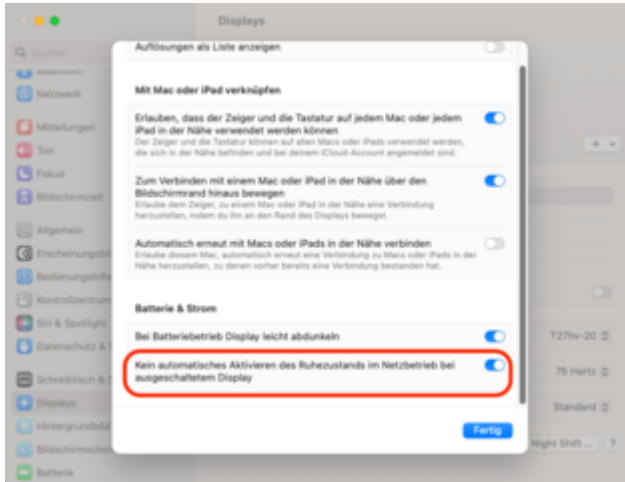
Displays

Suchen

Bluetooth

Netzwerk

Mitteilungen

Ton

Fokus

Bildschirmzeit

Allgemein

Erscheinungsbild

Bedienungshilfe

Kontrollzentrum

Siri & Spotlight

Datenschutz & S

Schreibtisch & D

Displays

Hintergrundbild

Bildschirmschon

Batterie

Auflösungen als Liste anzeigen

Mit Mac oder iPad verknüpfen

Erlauben, dass der Zeiger und die Tastatur auf jedem Mac oder jedem iPad in der Nähe verwendet werden können

Der Zeiger und die Tastatur können auf allen Macs oder iPads verwendet werden, die sich in der Nähe befinden und bei deinem iCloud-Account angemeldet sind.

Zum Verbinden mit einem Mac oder iPad in der Nähe über den Bildschirmrand hinaus bewegen

Erlaube dem Zeiger, zu einem Mac oder iPad in der Nähe eine Verbindung herzustellen, indem du ihn an den Rand des Displays bewegst.

Automatisch erneut mit Macs oder iPads in der Nähe verbinden

Erlaube diesem Mac, automatisch erneut eine Verbindung zu Macs oder iPads in der Nähe herzustellen, zu denen vorher bereits eine Verbindung bestanden hat.

Batterie & Strom

Bei Batteriebetrieb Display leicht abdunkeln

Kein automatisches Aktivieren des Ruhezustands im Netzbetrieb bei ausgeschaltetem Display

Fertig

T27hv-20

75 Hertz

Standard

Night Shift ...